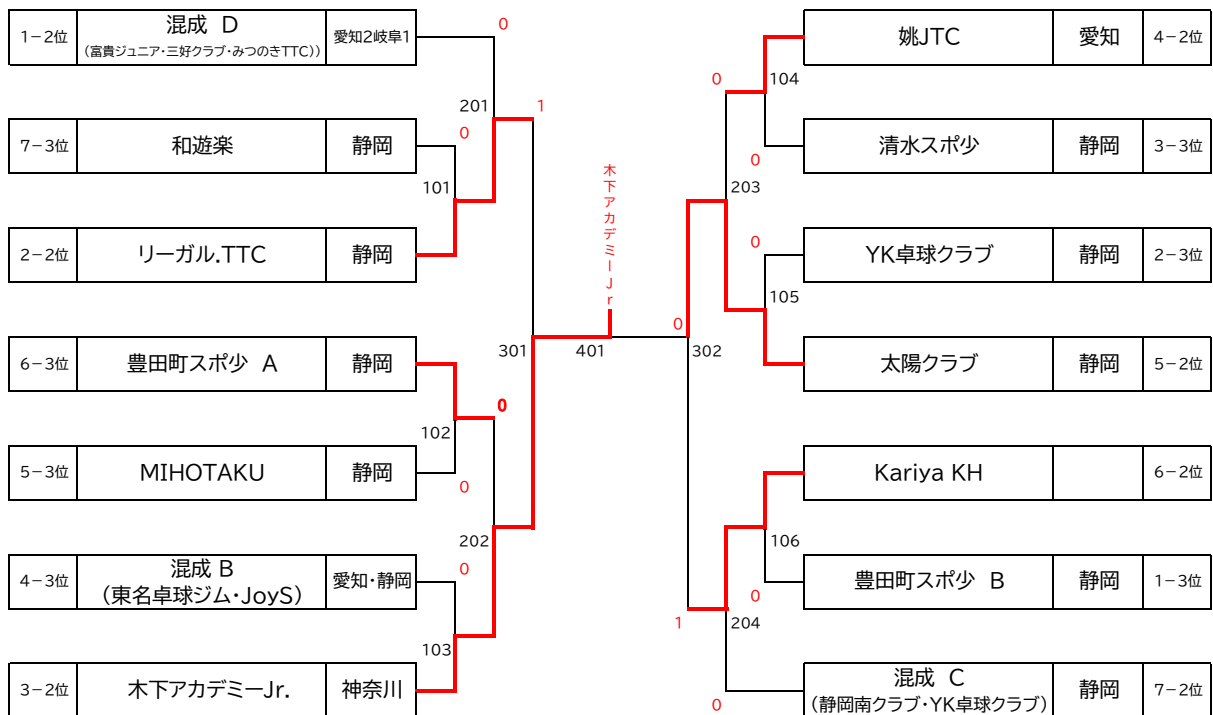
| 1−2位 | 混成 D (富貴ジュニア·三好クラブ·みつのきTTC)) | 愛知2岐阜1 |
|---|---|---|
| 7−3位 | 和遊楽 | 静岡 |
| 2−2位 | リーガル.TTC | 静岡 |
| 6−3位 | 豊田町スポ少 A | 静岡 |
| 5−3位 | MIHOTAKU | 静岡 |
| 4−3位 | 混成 B (東名卓球ジム·JoyS) | 愛知·静岡 |
| 3−2位 | 木下アカデミーJr. | 神奈川 |

| 姚JTC | 愛知 | 4−2位 |
|---|---|---|
| 清水スポ少 | 静岡 | 3−3位 |
| YK卓球クラブ | 静岡 | 2−3位 |
| 太陽クラブ | 静岡 | 5−2位 |
| Kariya KH | | 6−2位 |
| 豊田町スポ少 B | 静岡 | 1−3位 |
| 混成 C (静岡南クラブ·YK卓球クラブ) | 静岡 | 7−2位 |

0
201
1
0
101
301
0
102
0
202
0
103
木下アカデミーJr
401
0
302
0
104
0
203
0
105
106
0
1
204
0